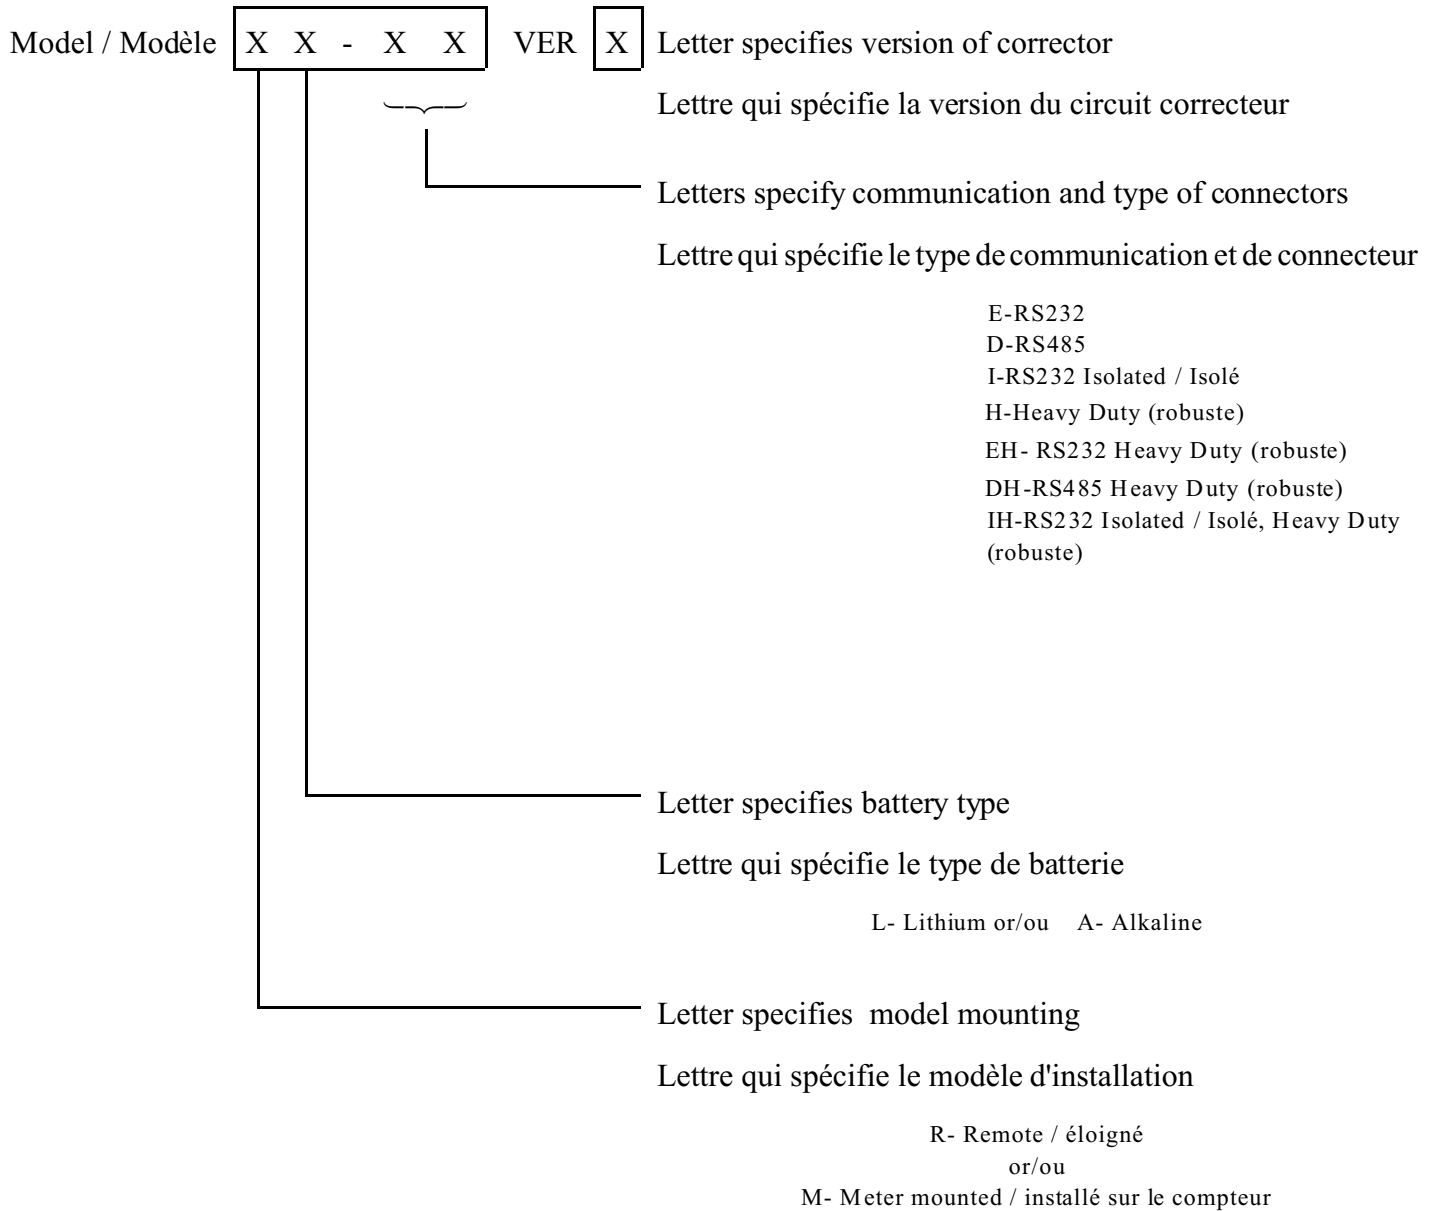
Model / Modèle X X - X X VER X Letter specifies version of corrector

Lettre qui spécifie la version du circuit correcteur

Letters specify communication and type of connectors

Lettre qui spécifie le type de communication et de connecteur

E-RS232
D-RS485
I-RS232 Isolated / Isolé
H-Heavy Duty (robuste)
EH- RS232 Heavy Duty (robuste)
DH-RS485 Heavy Duty (robuste)
IH-RS232 Isolated / Isolé, Heavy Duty (robuste)

Letter specifies battery type

Lettre qui spécifie le type de batterie

L- Lithium or/ou A- Alkaline

Letter specifies model mounting

Lettre qui spécifie le modèle d'installation

R- Remote / éloigné
or/ou
M- Meter mounted / installé sur le compteur